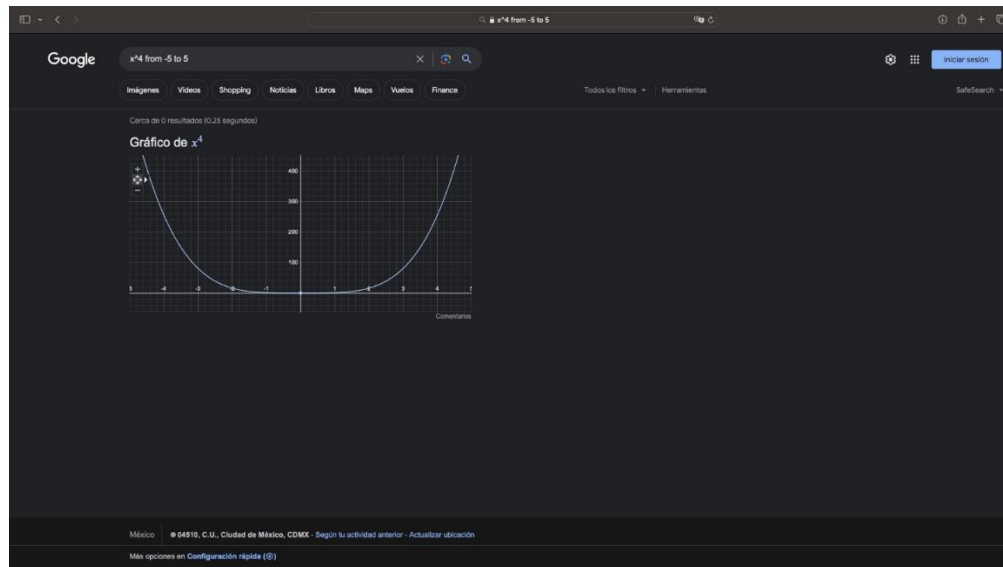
x^4 from -5 to 5

Google

x^4 from -5 to 5

Iniciar sesión

Imágenes Videos Shopping Noticias Libros Maps Vuelos Finance

Todos los filtros Herramientas

SafeSearch

Cerca de 0 resultados (0,25 segundos)

Gráfico de $x^4$

400
300
200
100

-5 -4 -3 -2 -1 1 2 3 4 5

Comentarios

México 04510, C.U., Ciudad de México, CDMX - Según tu actividad anterior - Actualizar ubicación

Más opciones en Configuración rápida